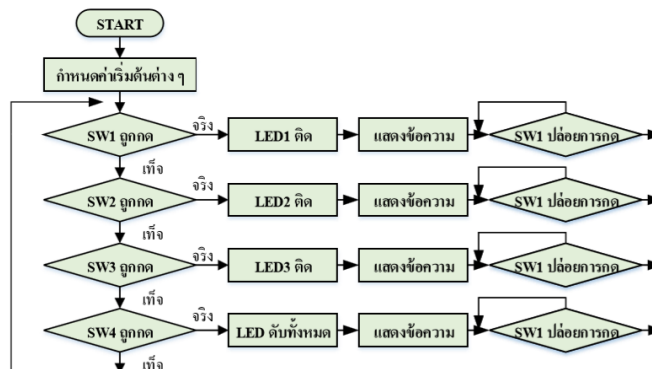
START

กำหนดค่าเริ่มต้นต่าง ๆ

SW1 ถูกกด
จริง
LED1 ติด
แสดงข้อความ
SW1 ปล่อยการกด
เท็จ

SW2 ถูกกด
จริง
LED2 ติด
แสดงข้อความ
SW1 ปล่อยการกด
เท็จ

SW3 ถูกกด
จริง
LED3 ติด
แสดงข้อความ
SW1 ปล่อยการกด
เท็จ

SW4 ถูกกด
จริง
LED ดับทั้งหมด
แสดงข้อความ
SW1 ปล่อยการกด
เท็จ